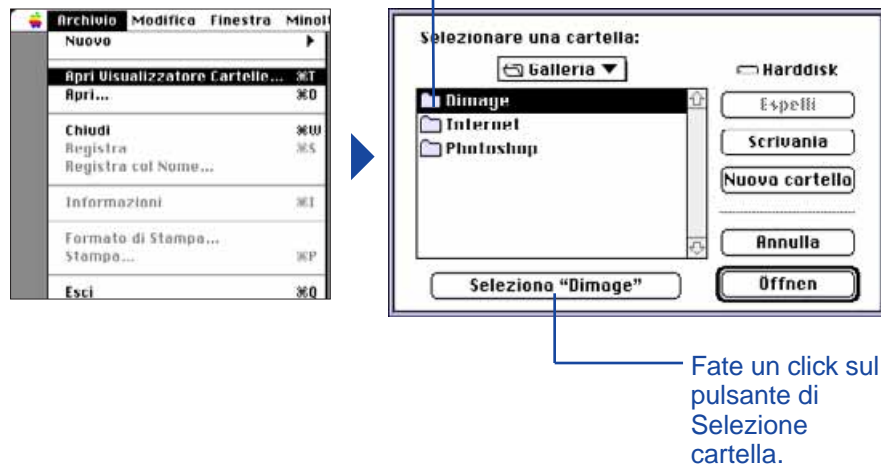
Archivio Modifica Finestra Minol

Nuovo

Apri Visualizzatore Cartelle... ⌘T

Apri... ⌘O

Chiudi ⌘W

Registra ⌘S

Registra col Nome...

Informazioni ⌘I

Formato di Stampa...

Stampa... ⌘P

Esci ⌘Q

Selezionare una cartella:

Galleria ▼

Harddisk

Dimage

Internet

Photoshop

Espelli

Scrivania

Nuova cartella

Annulla

Seleziona "Dimage"

Öffnen

Fate un click sul pulsante di Selezione cartella.